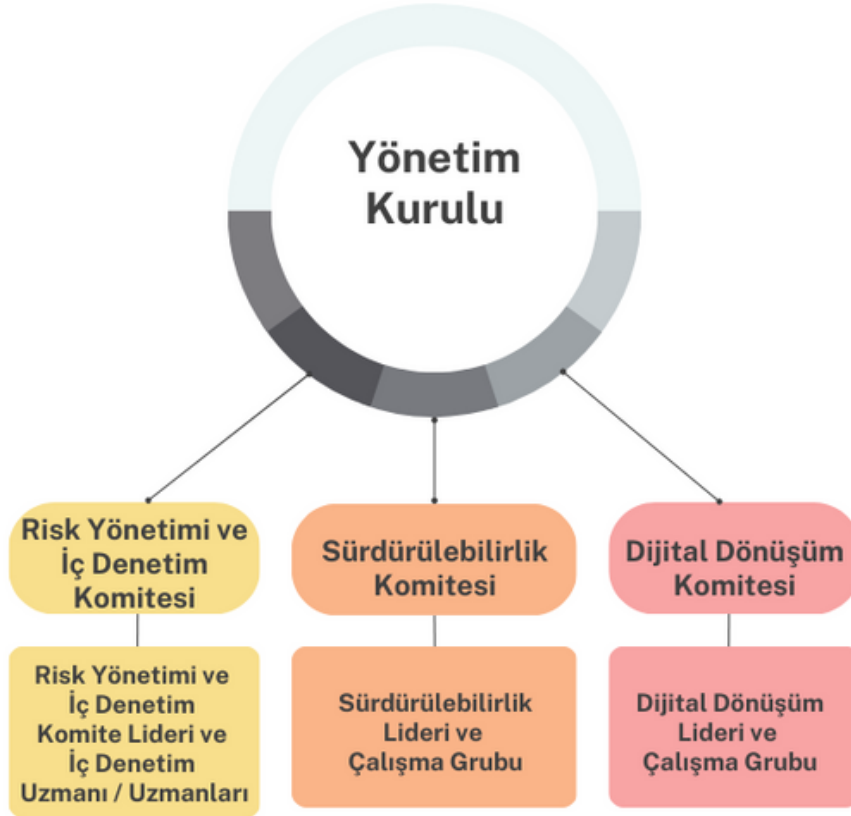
Yönetim Kurulu

Risk Yönetimi ve İç Denetim Komitesi

Sürdürülebilirlik Komitesi

Dijital Dönüşüm Komitesi

Risk Yönetimi ve İç Denetim Komite Lideri ve İç Denetim Uzmanı / Uzmanları

Sürdürülebilirlik Lideri ve Çalışma Grubu

Dijital Dönüşüm Lideri ve Çalışma Grubu